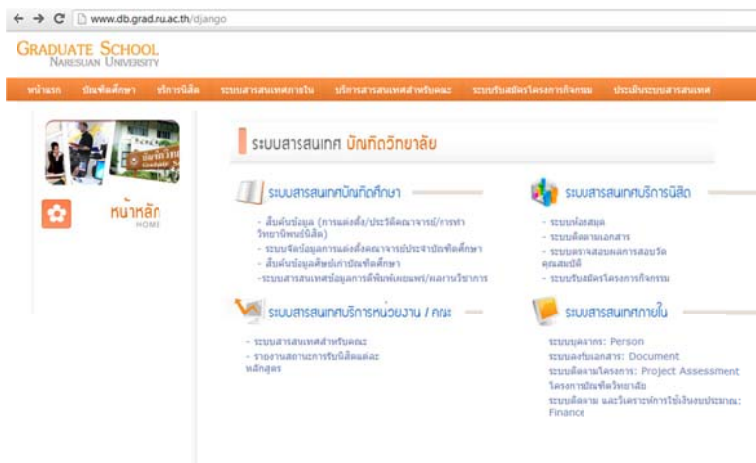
www.db.grad.nu.ac.th/django

GRADUATE SCHOOL
NARESUAN UNIVERSITY

หน้าแรก | บัณฑิตศึกษา | บริการนิสิต | ระบบสารสนเทศภายใน | บริการสารสนเทศสำหรับคณะ | ระบบรับสมัครโครงการกิจกรรม | ประเมินระบบสารสนเทศ

หน้าหลัก
HOME

ระบบสารสนเทศ บัณฑิตวิทยาลัย

ระบบสารสนเทศบัณฑิตศึกษา

- สืบค้นข้อมูล (การแต่งตั้ง/ประวัติคณาจารย์/การทำวิทยานิพนธ์นิสิต)
- ระบบจัดข้อมูลการแต่งตั้งคณาจารย์ประจำบัณฑิตศึกษา
- สืบค้นข้อมูลศิษย์เก่าบัณฑิตศึกษา
-ระบบสารสนเทศข้อมูลการตีพิมพ์เผยแพร่/ผลงานวิชาการ

ระบบสารสนเทศบริการนิสิต

- ระบบห้องสมุด
- ระบบติดตามเอกสาร
- ระบบตรวจสอบผลการสอบวัดคุณสมบัติ
- ระบบรับสมัครโครงการกิจกรรม

ระบบสารสนเทศบริการหน่วยงาน / คณะ

- ระบบสารสนเทศสำหรับคณะ
- รายงานสถานะการรับนิสิตแต่ละหลักสูตร

ระบบสารสนเทศภายใน

ระบบบุคลากร: Person
ระบบลงรับเอกสาร: Document
ระบบติดตามโครงการ: Project Assessment โครงการบัณฑิตวิทยาลัย
ระบบติดตาม และวิเคราะห์การใช้เงินงบประมาณ: Finance